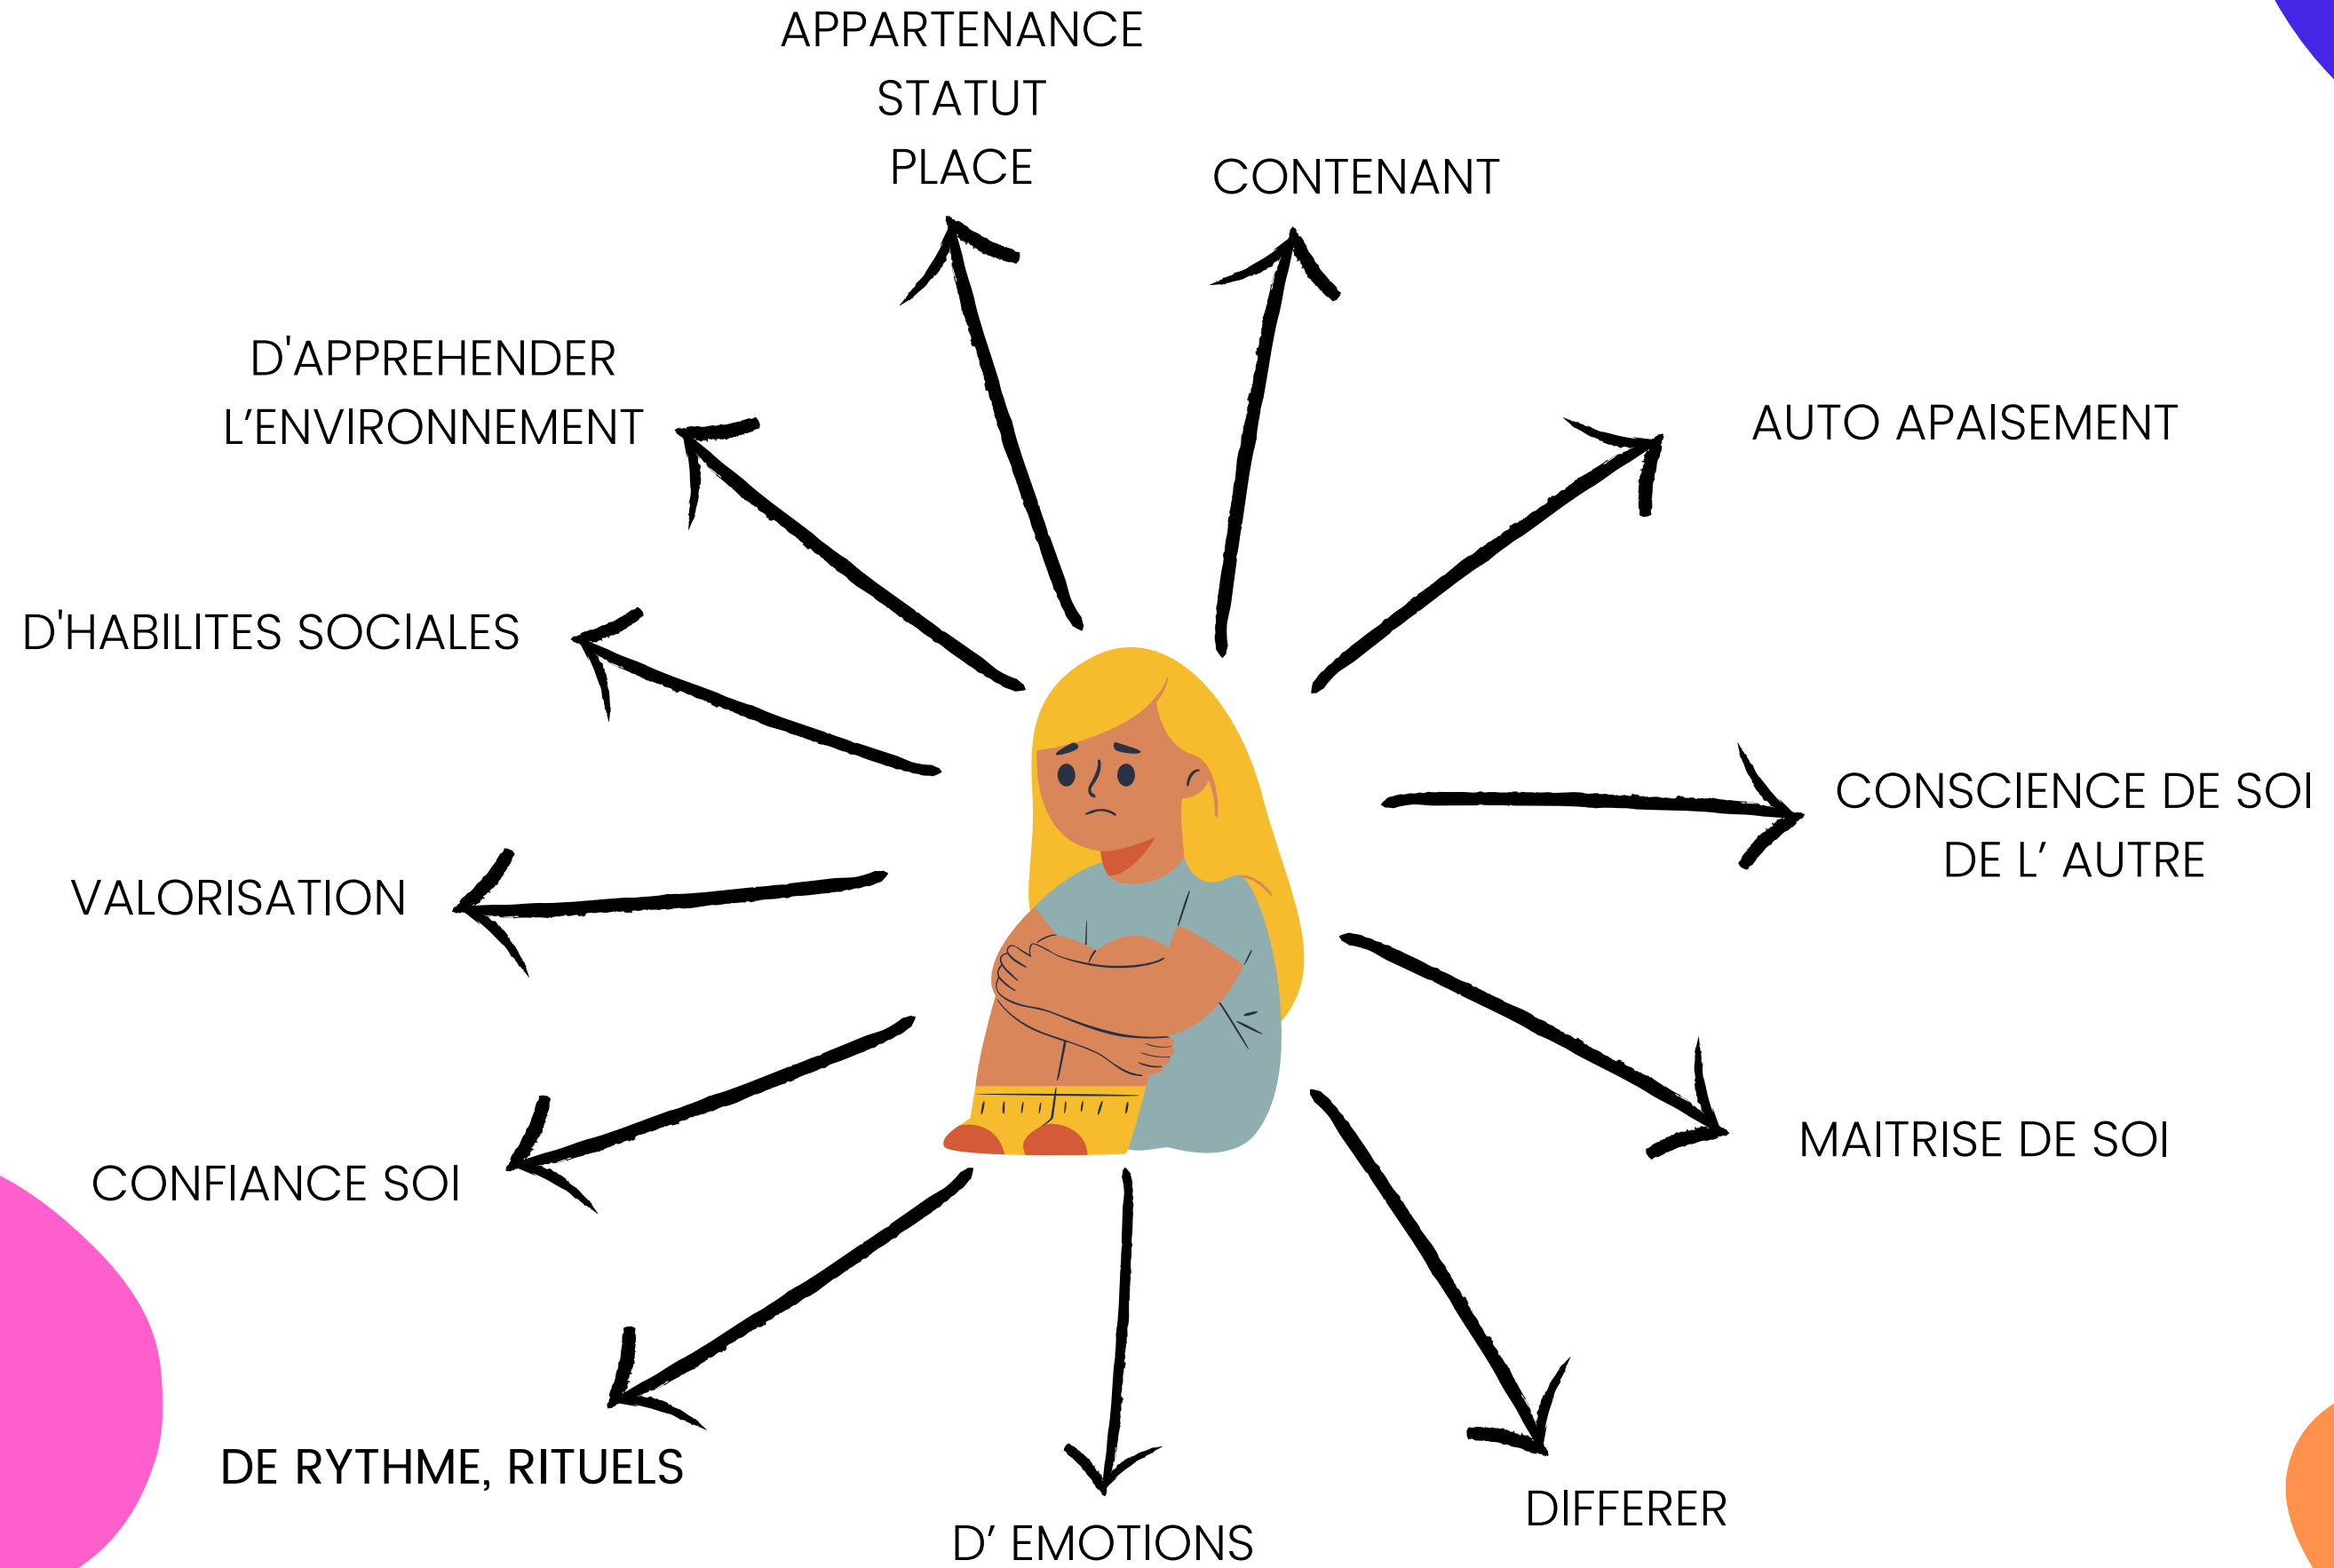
APPARTENANCE
STATUT
PLACE

CONTENANT

D'APPREHENDER
L'ENVIRONNEMENT

AUTO APAISEMENT

D'HABILITES SOCIALES

CONSCIENCE DE SOI
DE L' AUTRE

VALORISATION

MAITRISE DE SOI

CONFIANCE SOI

DE RYTHME, RITUELS

D' EMOTIONS

DIFFERER